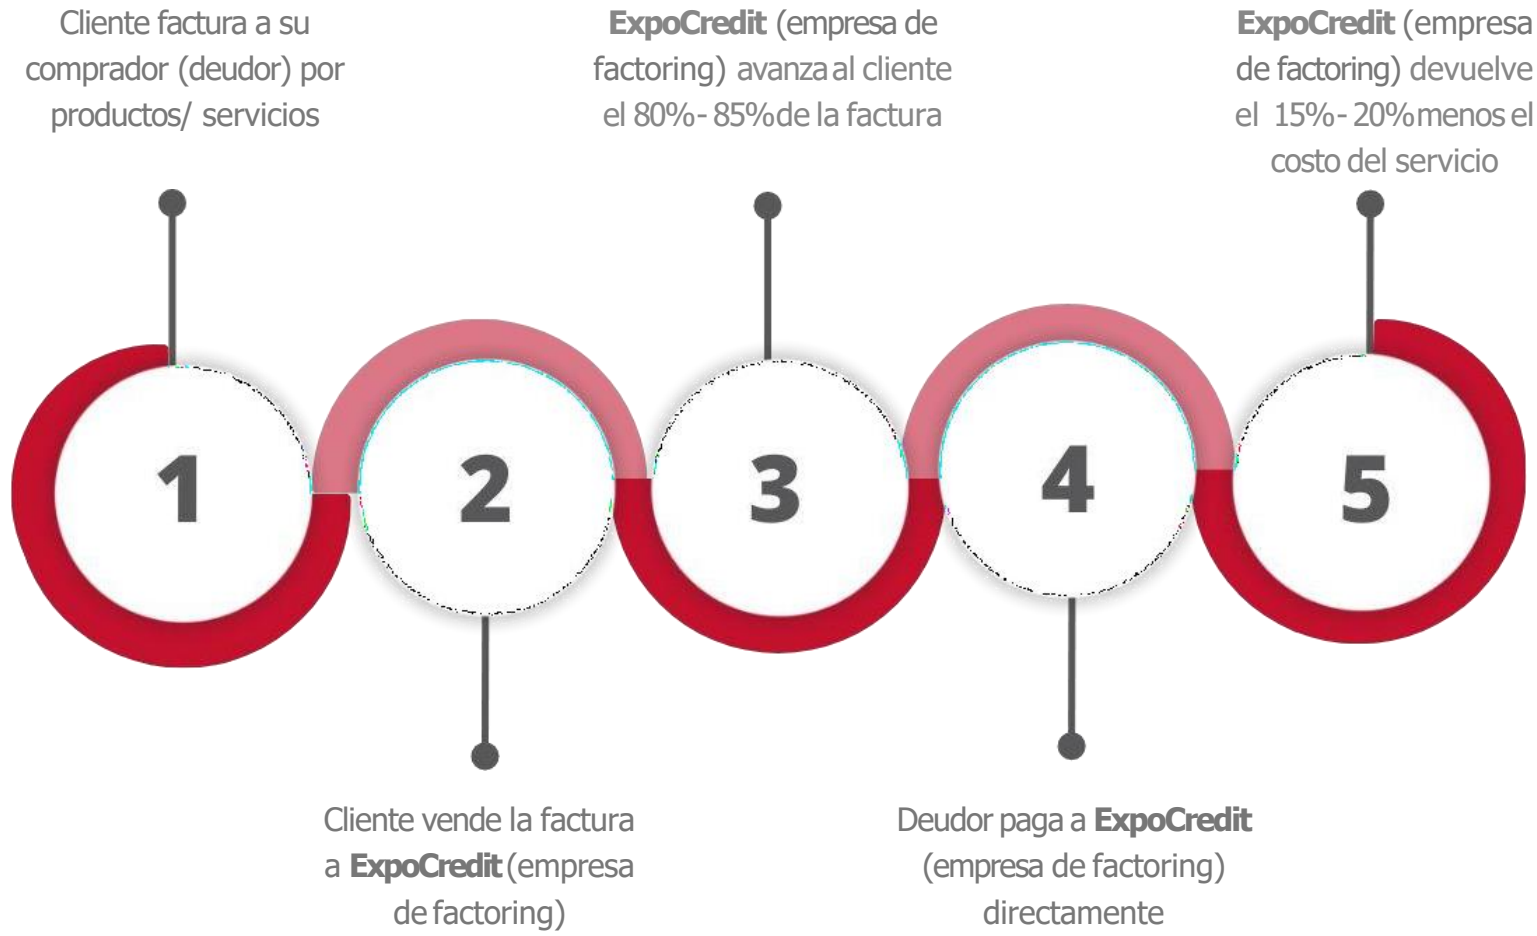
Cliente factura a su comprador (deudor) por productos/ servicios

ExpoCredit (empresa de factoring) avanza al cliente el 80%- 85%de la factura

ExpoCredit (empresa de factoring) devuelve el 15%- 20%menos el costo del servicio

1

2

3

4

5

Cliente vende la factura a ExpoCredit (empresa de factoring)

Deudor paga a ExpoCredit (empresa de factoring) directamente